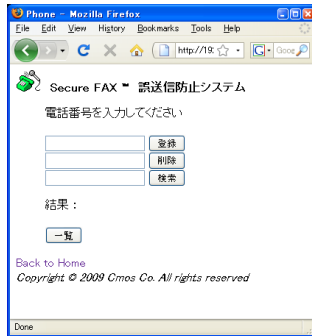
Phone - Mozilla Firefox
File Edit View History Bookmarks Tools Help
http://19:
Goo

Secure FAX™ 誤送信防止システム

電話番号を入力してください

登録
削除
検索

結果：

一覧

Back to Home
Copyright © 2009 Cmos Co. All rights reserved

Done